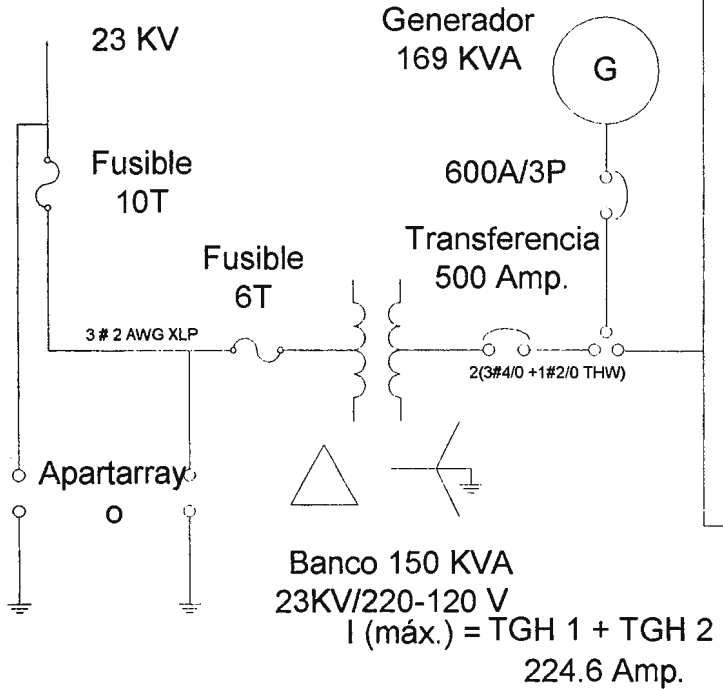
23 KV

Generador
169 KVA

G

Fusible
10T

600A/3P

Transferencia
500 Amp.

Fusible
6T

3 # 2 AWG XLP

2(3#4/0 +1#2/0 THW)

Apartarray
o

Banco 150 KVA
23KV/220-120 V
I (máx.) = TGH 1 + TGH 2
224.6 Amp.